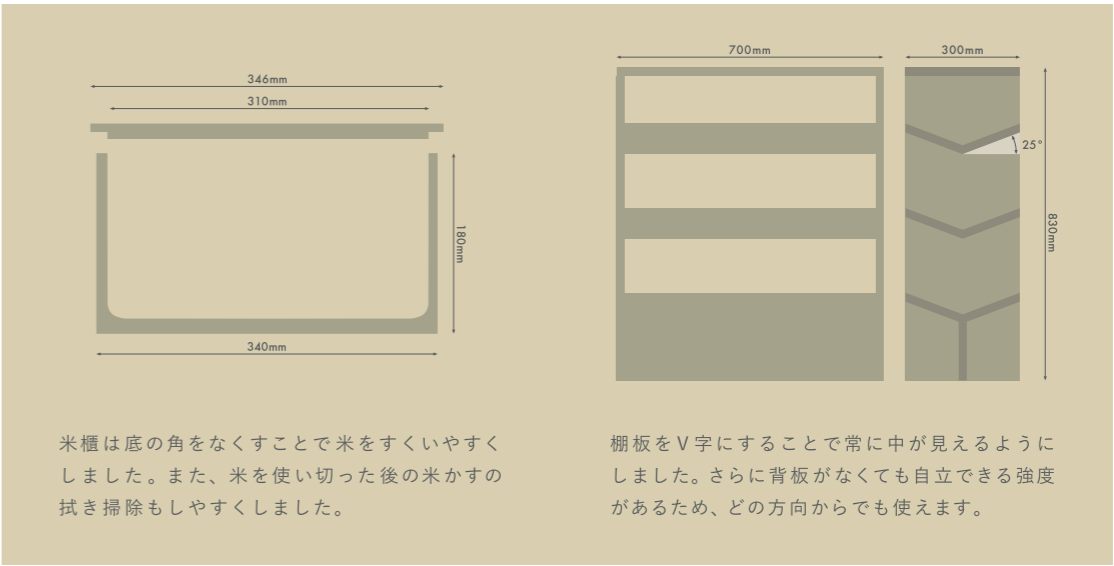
346mm

310mm

180mm

340mm

700mm

300mm

25°

830mm

米櫃は底の角をなくすことで米をすくいやすくしました。また、米を使い切った後の米かすの拭き掃除もしやすくしました。

棚板をV字にすることで常に中が見えるようにしました。さらに背板がなくても自立できる強度があるため、どの方向からでも使えます。